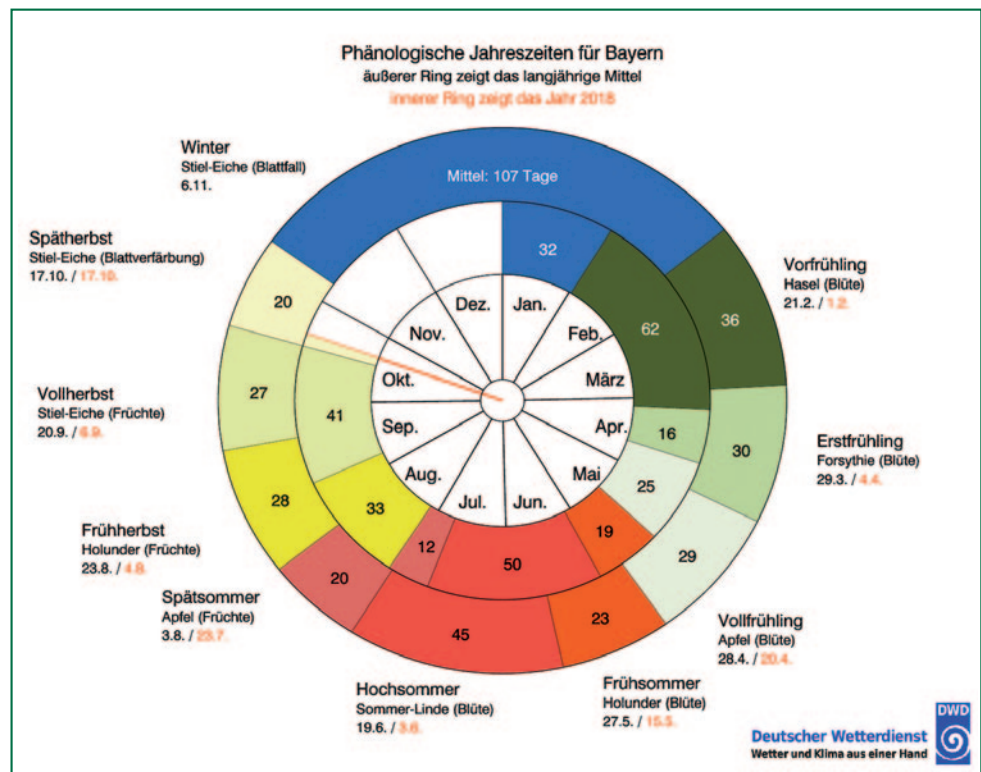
Phänologische Jahreszeiten für Bayern
äußerer Ring zeigt das langjährige Mittel
innerer Ring zeigt das Jahr 2018

Mittel: 107 Tage

Winter
Stiel-Eiche (Blattfall)
6.11.

Spätherbst
Stiel-Eiche (Blattverfärbung)
17.10. / 17.10.

Vollherbst
Stiel-Eiche (Früchte)
20.9. / 6.9.

Frühherbst
Holunder (Früchte)
23.8. / 4.8.

Spätsommer
Apfel (Früchte)
3.8. / 23.7.

Hochsommer
Sommer-Linde (Blüte)
19.6. / 3.6.

Frühsommer
Holunder (Blüte)
27.5. / 15.5.

Vollfrühling
Apfel (Blüte)
28.4. / 20.4.

Erstfrühling
Forsythie (Blüte)
29.3. / 4.4.

Vorfrühling
Hasel (Blüte)
21.2. / 1.2.

32
62
36
16
30
25
29
19
23
50
45
12
20
33
28
41
27
20

Jan.
Feb.
März
Apr.
Mai
Jun.
Jul.
Aug.
Sep.
Okt.
Nov.
Dez.

DWD
Deutscher Wetterdienst
Wetter und Klima aus einer Hand